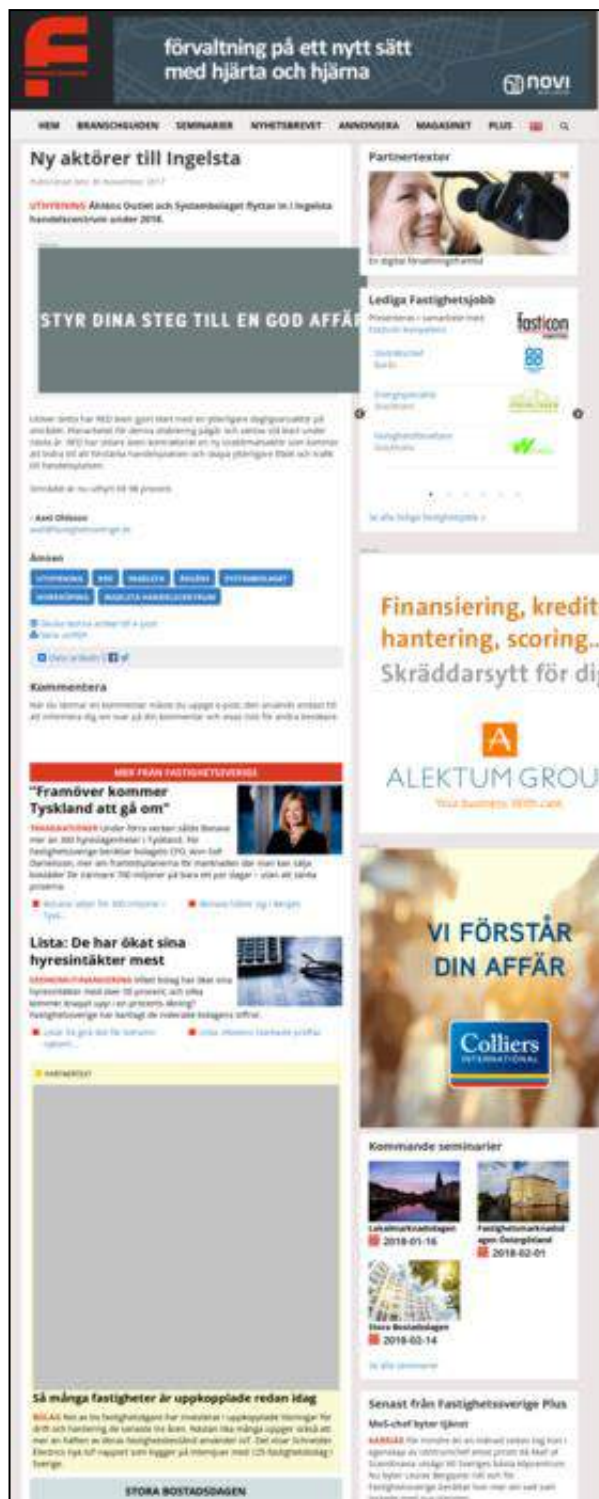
förvaltning på ett nytt sätt med hjärta och hjärna

novi

HEM BRANSCHGUIDEN SEMINARIER NYHETSBREVET ANNONSERA MAGASINET PLUS

Ny aktörer till Ingelsta

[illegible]

UTHYRNING Åhléns Outlet och Systembolaget flyttar in i Ingelsta handelscentrum under 2018.

STYR DINA STEG TILL EN GOD AFFÄR

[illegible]

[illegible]

– Axel Ohlsson
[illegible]

Ämnen

UTHYRNING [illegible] INGELSTA ÅHLÉNS SYSTEMBOLAGET NORRKÖPING INGELSTA HANDELSCENTRUM

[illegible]

Kommentera

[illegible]

MER FRÅN FASTIGHETSVERIGE

"Framöver kommer Tyskland att gå om"

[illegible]

Lista: De har ökat sina hyresintäkter mest

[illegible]

PARTNERTEXT

Så många fastigheter är uppkopplade redan idag

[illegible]

STORA BOSTADSDAGEN

Partnertexter

En digital förvaltningsframtid

Lediga Fastighetsjobb

fasticon

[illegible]

Se alla lediga fastighetsjobb »

Finansiering, kredit hantering, scoring.. Skräddarsytt för dig

ALEKTUM GROU
Your business. With care.

VI FÖRSTÅR DIN AFFÄR

Colliers INTERNATIONAL

Kommande seminarier

Lokalmarknadsdagen
2018-01-16

Fastighetsmarknadsdagen Östergötland
2018-02-01

Stora Bostadsdagen
2018-02-14

Se alla seminarier

Senast från Fastighetsverige Plus

MoS-chef byter tjänst

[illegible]